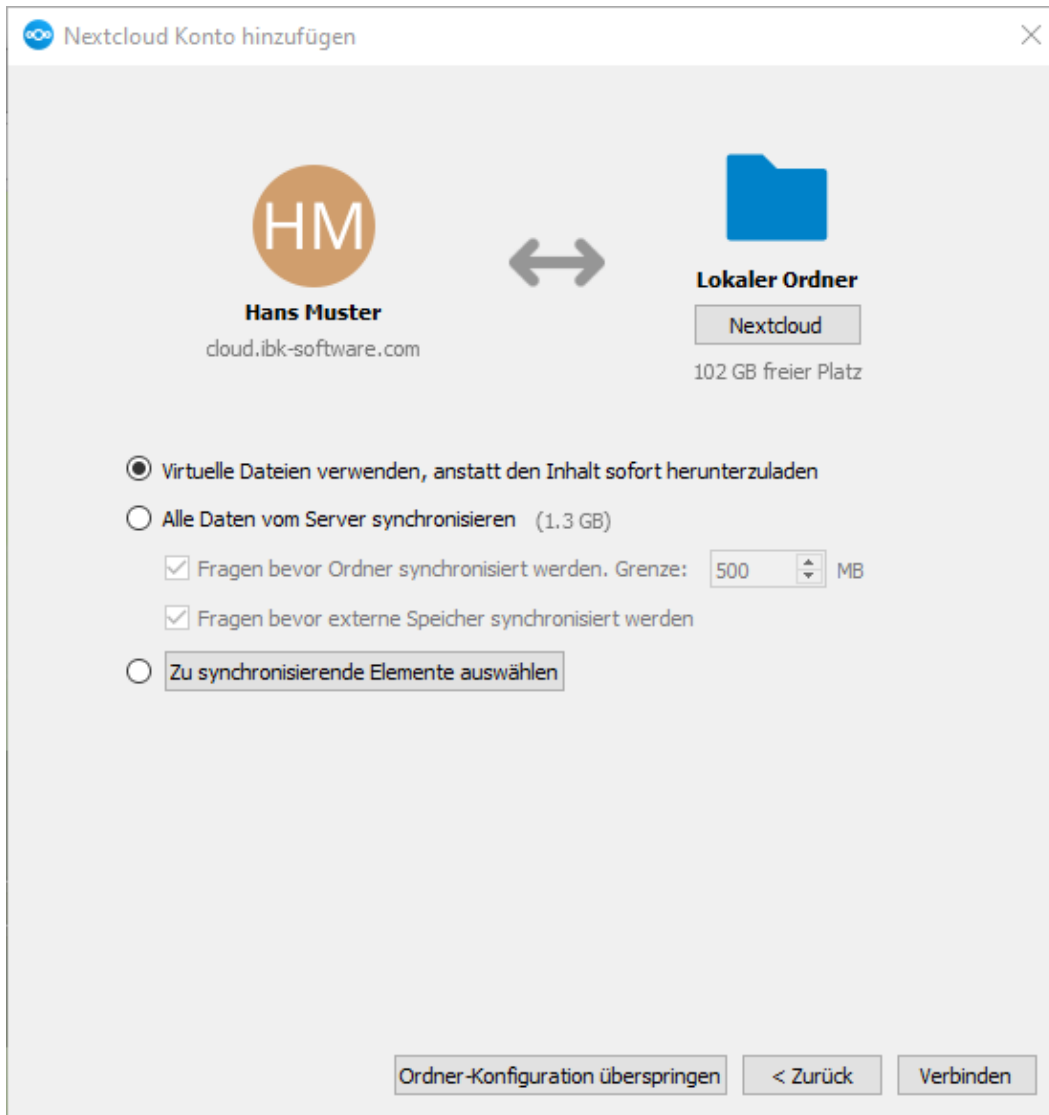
Nextcloud Konto hinzufügen

HM

Hans Muster

cloud.ibk-software.com

Lokaler Ordner

Nextcloud

102 GB freier Platz

Virtuelle Dateien verwenden, anstatt den Inhalt sofort herunterzuladen

Alle Daten vom Server synchronisieren (1.3 GB)

Fragen bevor Ordner synchronisiert werden. Grenze: 500 MB

Fragen bevor externe Speicher synchronisiert werden

Zu synchronisierende Elemente auswählen

Ordner-Konfiguration überspringen

< Zurück

Verbinden